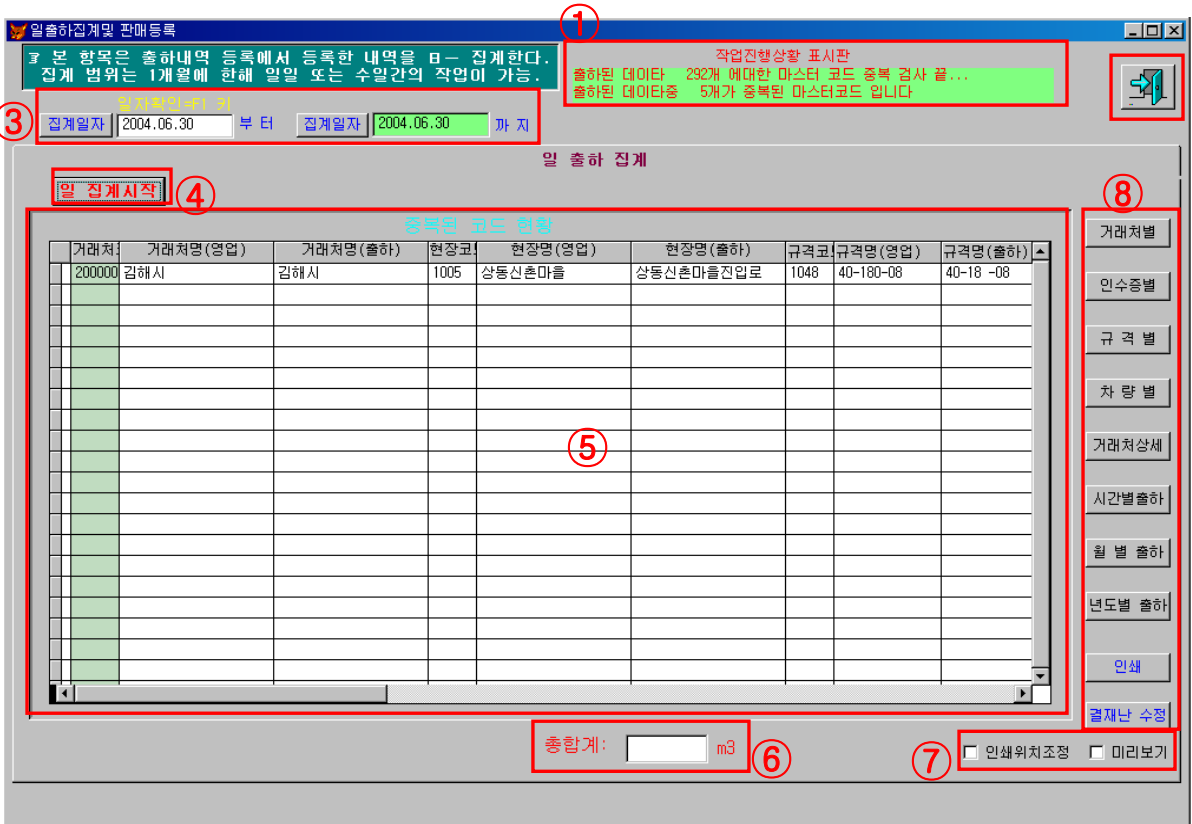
일출하집계및 판매등록

☞ 본 항목은 출하내역 등록에서 등록한 내역을 B– 집계한다.
집계 범위는 1개월에 한해 일일 또는 수일간의 작업이 가능.

①
작업진행상황 표시판
출하된 데이타 292개 에대한 마스터 코드 중복 검사 끝...
출하된 데이타중 5개가 중복된 마스터코드 입니다

③
일자확인=F1 키
집계일자 2004.06.30 부 터 집계일자 2004.06.30 까 지

일 출하 집계

일 집계시작 ④

중복된 코드 현황

| | 거래처 | 거래처명(영업) | 거래처명(출하) | 현장코드 | 현장명(영업) | 현장명(출하) | 규격코드 | 규격명(영업) | 규격명(출하) |
|---|---|---|---|---|---|---|---|---|---|
| | 200000 | 김해시 | 김해시 | 1005 | 상동신촌마을 | 상동신촌마을진입로 | 1048 | 40-180-08 | 40-18 -08 |

⑤

⑧
거래처별
인수증별
규 격 별
차 량 별
거래처상세
시간별출하
월 별 출하
년도별 출하
인쇄
결재난 수정

총합계: m3 ⑥

⑦ ☐ 인쇄위치조정 ☐ 미리보기